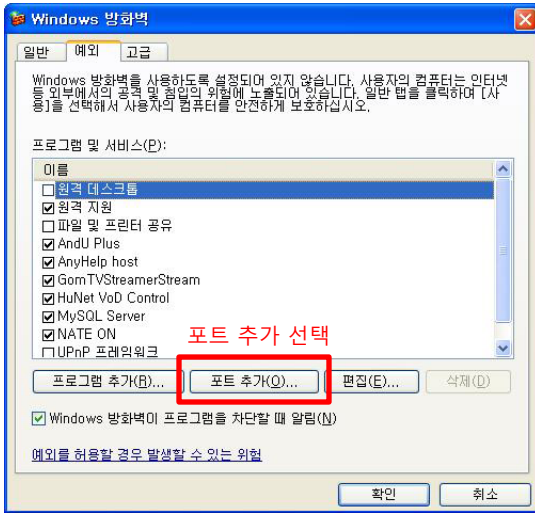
Windows 방화벽

일반 | 예외 | 고급

Windows 방화벽을 사용하도록 설정되어 있지 않습니다. 사용자의 컴퓨터는 인터넷 등 외부에서의 공격 및 침입의 위험에 노출되어 있습니다. 일반 탭을 클릭하여 [사용]을 선택해서 사용자의 컴퓨터를 안전하게 보호하십시오.

프로그램 및 서비스(P):

이름
☐ 원격 데스크톱
☑ 원격 지원
☐ 파일 및 프린터 공유
☑ AndU Plus
☑ AnyHelp host
☑ GomTVStreamerStream
☑ HuNet VoD Control
☑ MySQL Server
☑ NATE ON
☐ UPnP 프레임워크

포트 추가 선택

프로그램 추가(R)... | 포트 추가(O)... | 편집(E)... | 삭제(D)

☑ Windows 방화벽이 프로그램을 차단할 때 알림(N)

예외를 허용할 경우 발생할 수 있는 위험

확인 | 취소